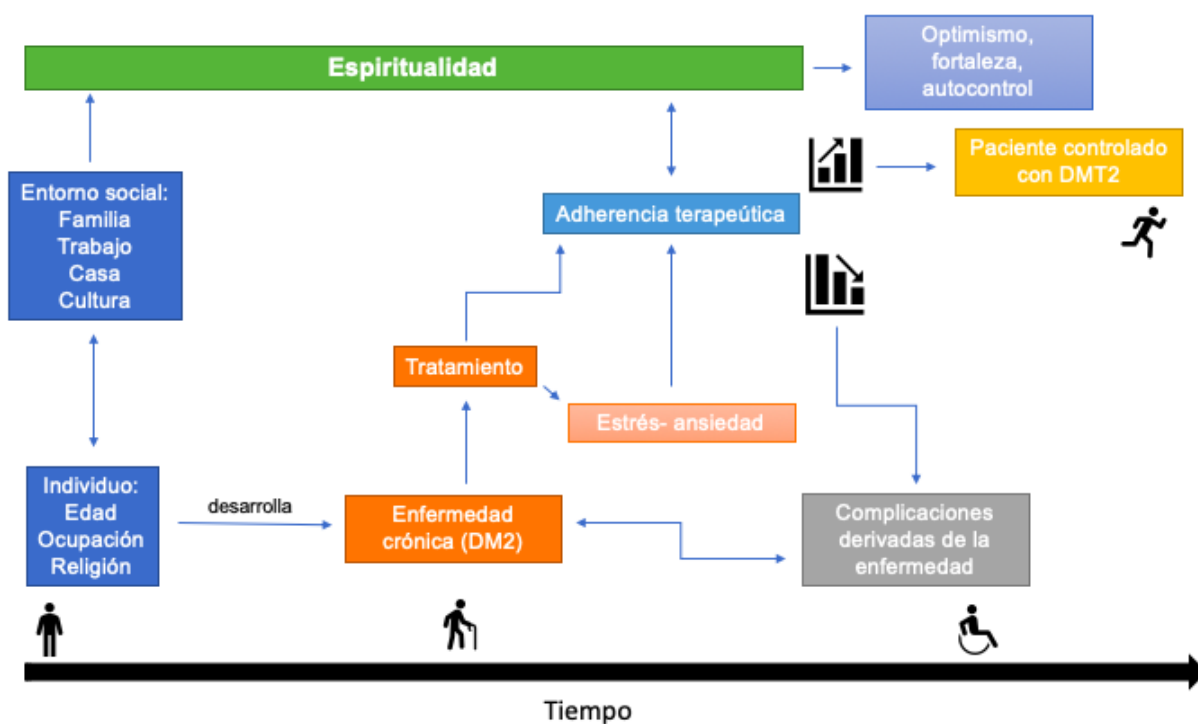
Espiritualidad

Optimismo, fortaleza, autocontrol

Paciente controlado con DMT2

Entorno social: Familia Trabajo Casa Cultura

Adherencia terapeútica

Tratamiento

Estrés- ansiedad

Individuo: Edad Ocupación Religión

desarrolla

Enfermedad crónica (DM2)

Complicaciones derivadas de la enfermedad

Tiempo